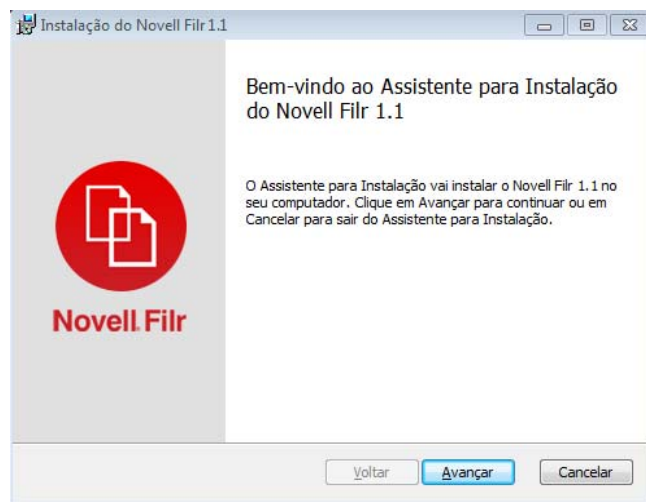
Instalação do Novell Filr 1.1

Novell. Filr

Bem-vindo ao Assistente para Instalação do Novell Filr 1.1

O Assistente para Instalação vai instalar o Novell Filr 1.1 no seu computador. Clique em Avançar para continuar ou em Cancelar para sair do Assistente para Instalação.

Voltar Avançar Cancelar